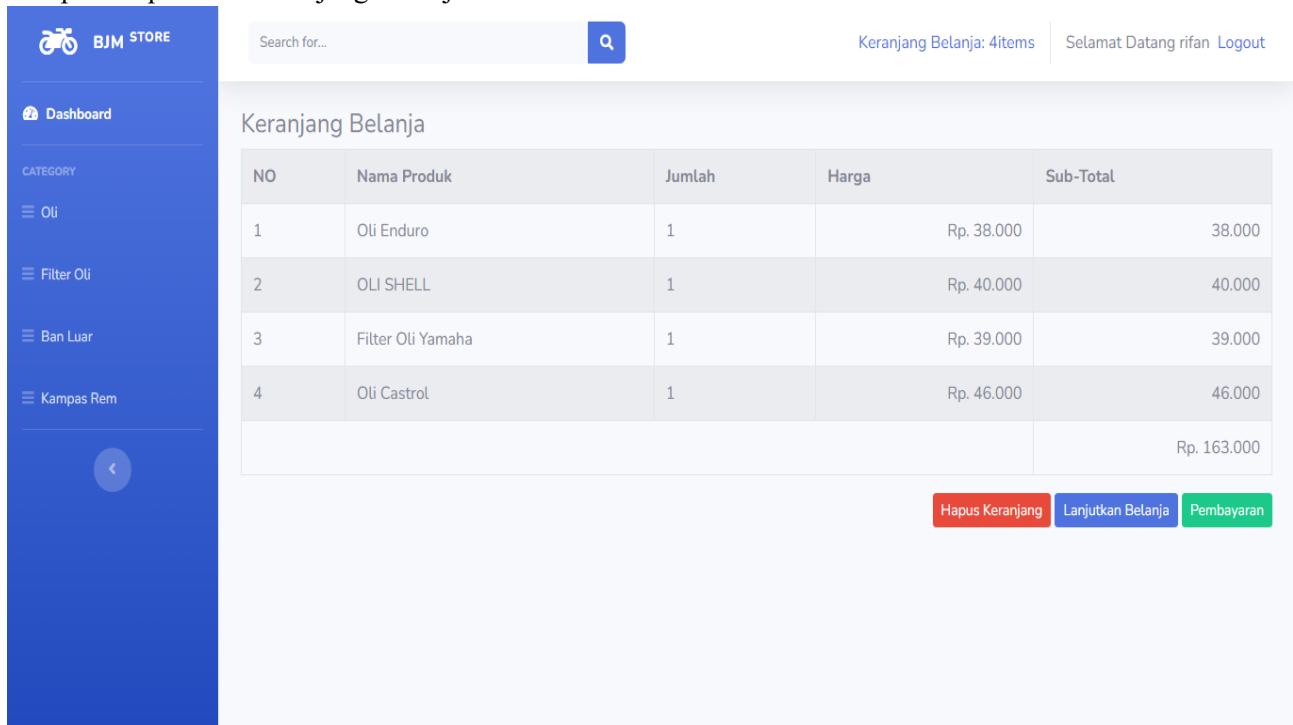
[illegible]

BJM STORE

Search for...

Keranjang Belanja: 4items

Selamat Datang rifan Logout

Dashboard

CATEGORY

Oli

Filter Oli

Ban Luar

Kampas Rem

Keranjang Belanja

| NO | Nama Produk | Jumlah | Harga | Sub-Total |
|---|---|---|---|---|
| 1 | Oli Enduro | 1 | Rp. 38.000 | 38.000 |
| 2 | OLI SHELL | 1 | Rp. 40.000 | 40.000 |
| 3 | Filter Oli Yamaha | 1 | Rp. 39.000 | 39.000 |
| 4 | Oli Castrol | 1 | Rp. 46.000 | 46.000 |
| | | | | Rp. 163.000 |

Hapus Keranjang

Lanjutkan Belanja

Pembayaran